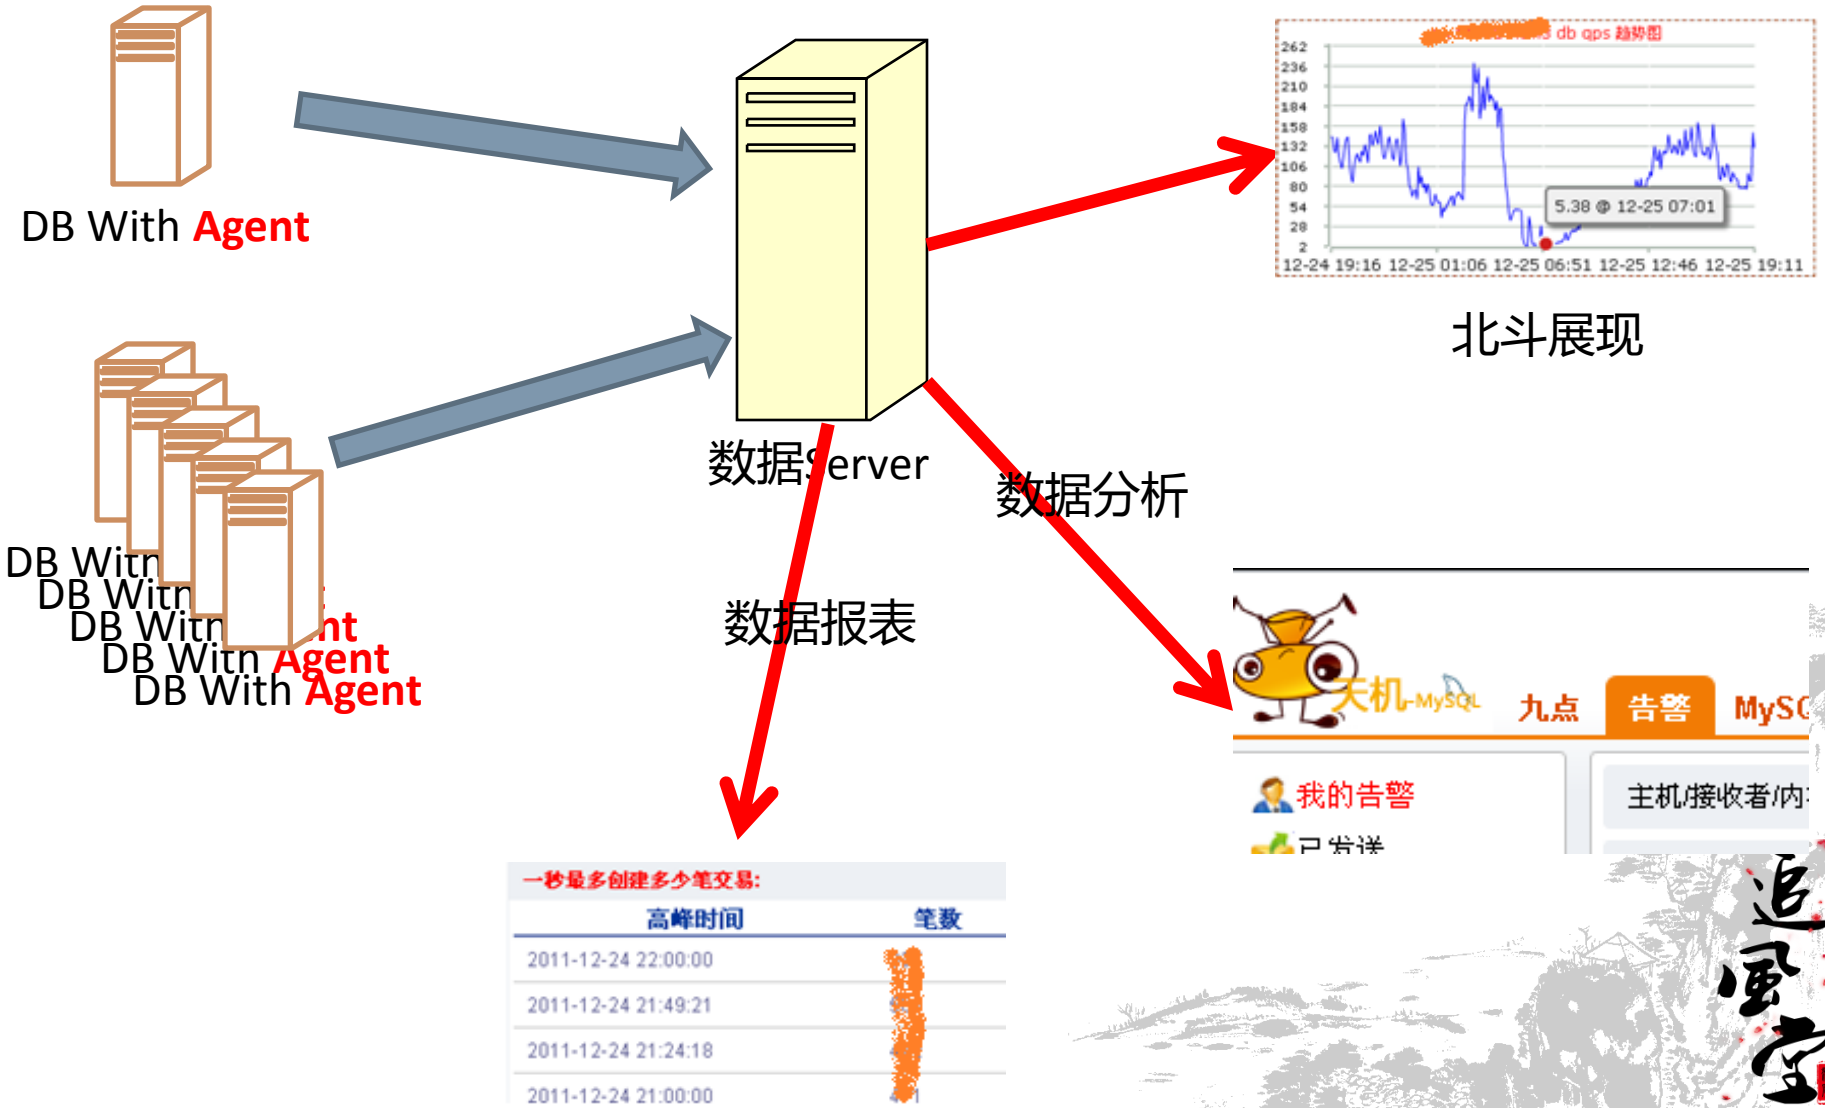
DB With Agent

DB With
DB With
DB With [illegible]nt
DB With Agent
DB With Agent

数据Server

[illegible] db qps 趋势图
262
236
210
184
158
132
106
80
54
28
2
5.38 @ 12-25 07:01
12-24 19:16 12-25 01:06 12-25 06:51 12-25 12:46 12-25 19:11

北斗展现

数据分析

数据报表

天机-MySQL 九点 告警 MySQ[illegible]

我的告警
已发送

主机/接收者/内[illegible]

一秒最多创建多少笔交易:

| 高峰时间 | 笔数 |
|---|---|
| 2011-12-24 22:00:00 | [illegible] |
| 2011-12-24 21:49:21 | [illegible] |
| 2011-12-24 21:24:18 | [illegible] |
| 2011-12-24 21:00:00 | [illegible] |

追風客